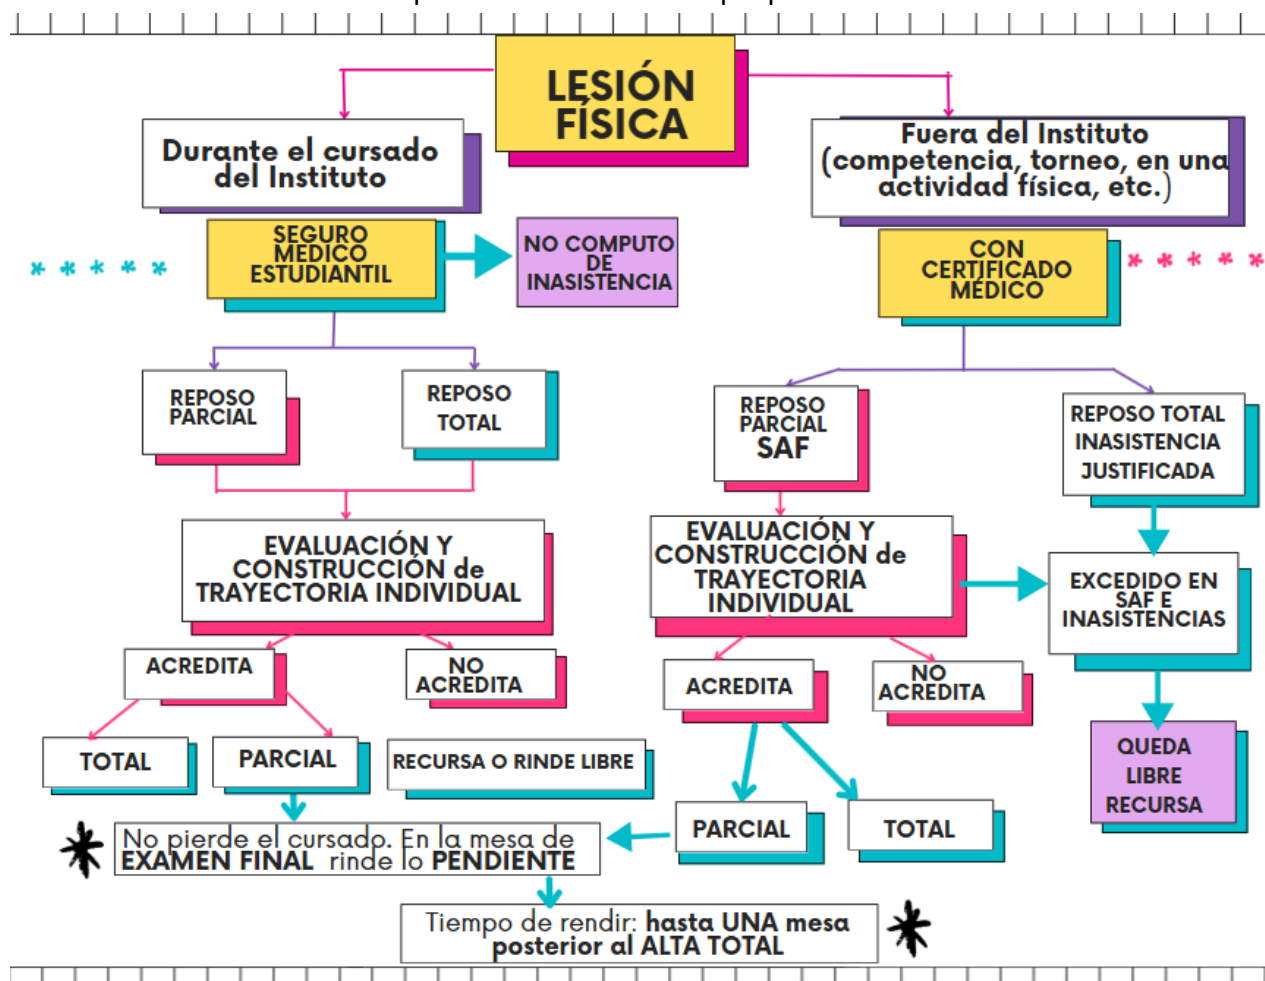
LESIÓN FÍSICA

Durante el cursado del Instituto

SEGURO MEDICO ESTUDIANTIL

NO COMPUTO DE INASISTENCIA

REPOSO PARCIAL

REPOSO TOTAL

EVALUACIÓN Y CONSTRUCCIÓN de TRAYECTORIA INDIVIDUAL

ACREDITA

NO ACREDITA

TOTAL

PARCIAL

RECURSA O RINDE LIBRE

Fuera del Instituto (competencia, torneo, en una actividad física, etc.)

CON CERTIFICADO MÉDICO

REPOSO PARCIAL SAF

REPOSO TOTAL INASISTENCIA JUSTIFICADA

EVALUACIÓN Y CONSTRUCCIÓN de TRAYECTORIA INDIVIDUAL

EXCEDIDO EN SAF E INASISTENCIAS

ACREDITA

NO ACREDITA

QUEDA LIBRE RECURSA

PARCIAL

TOTAL

No pierde el cursado. En la mesa de EXAMEN FINAL rinde lo PENDIENTE

Tiempo de rendir: hasta UNA mesa posterior al ALTA TOTAL